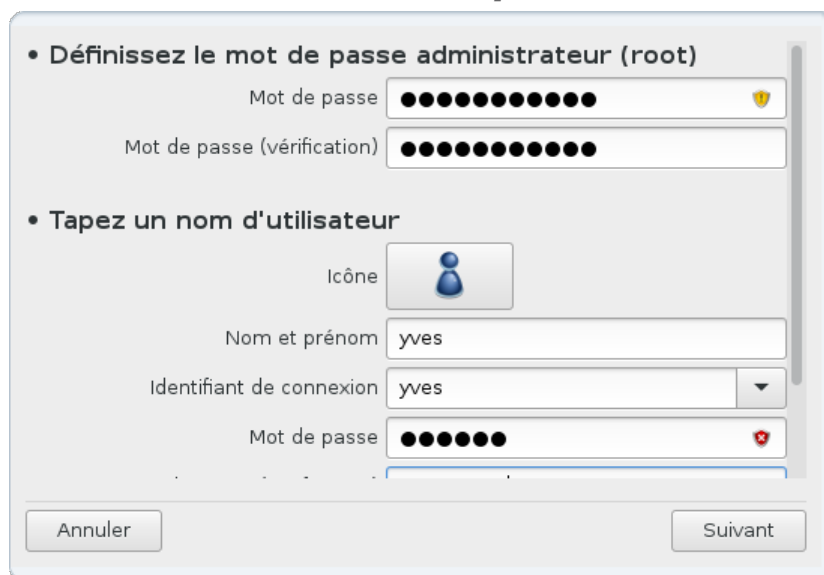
• Définissez le mot de passe administrateur (root)

Mot de passe ●●●●●●●●●●●

Mot de passe (vérification) ●●●●●●●●●●●

• Tapez un nom d'utilisateur

Icône

Nom et prénom yves

Identifiant de connexion yves

Mot de passe ●●●●●●

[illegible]

Annuler

Suivant